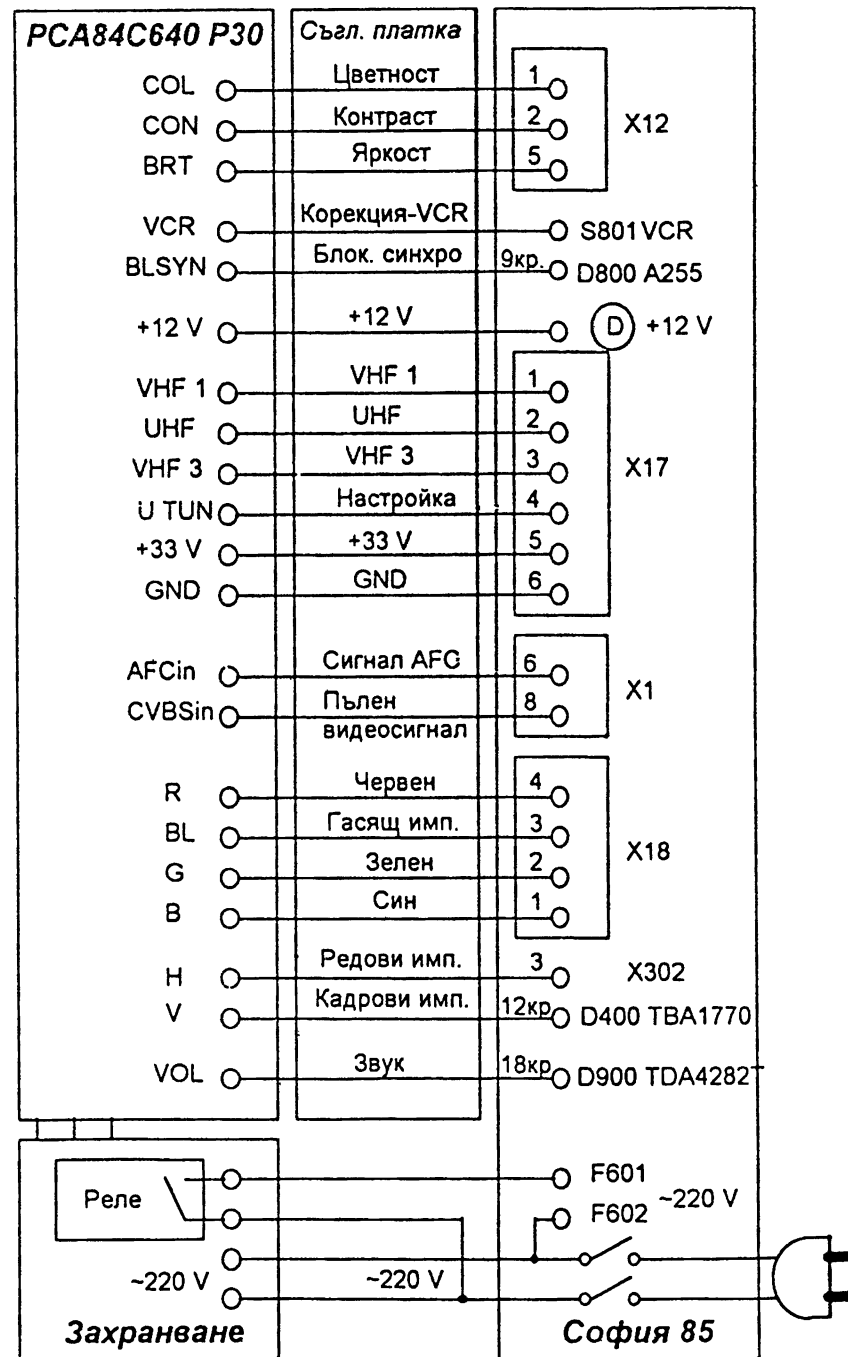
PCA84C640 P30

COL
CON
BRT
VCR
BLSYN
+12 V
VHF 1
UHF
VHF 3
U TUN
+33 V
GND
AFCin
CVBSin
R
BL
G
B
H
V
VOL

Съгл. платка

Цветност
Контраст
Яркост
Корекция-VCR
Блок. синхро
+12 V
VHF 1
UHF
VHF 3
Настройка
+33 V
GND
Сигнал AFC
Пълен видеосигнал
Червен
Гасящ имп.
Зелен
Син
Редови имп.
Кадрови имп.
Звук

1
2
5
X12
S801 VCR
9кр. D800 A255
D +12 V
1
2
3
4
5
6
X17
6
8
X1
4
3
2
1
X18
3 X302
12кр D400 TBA1770
18кр D900 TDA4282

Реле
~220 V
~220 V
F601
F602 ~220 V

Захранване
София 85